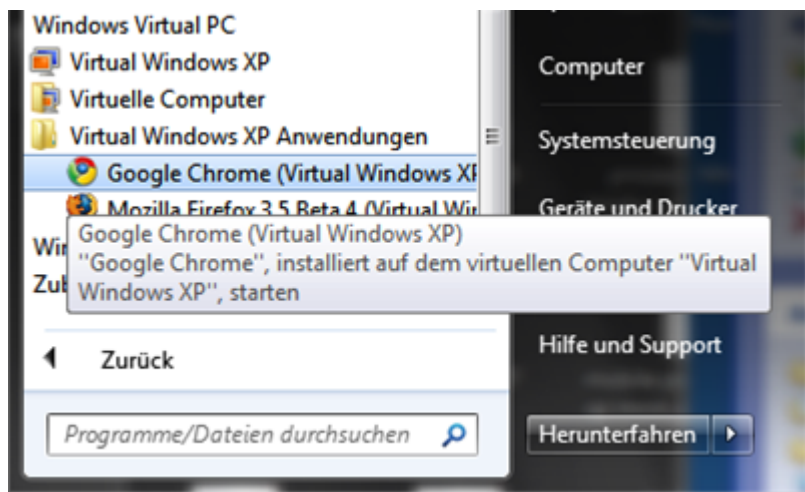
Windows Virtual PC
Virtual Windows XP
Virtuelle Computer
Virtual Windows XP Anwendungen
Google Chrome (Virtual Windows XP
Mozilla Firefox 3.5 Beta 4 (Virtual Wi
Wi
Zu
Google Chrome (Virtual Windows XP)
''Google Chrome'', installiert auf dem virtuellen Computer ''Virtual Windows XP'', starten
Zurück
Programme/Dateien durchsuchen
Computer
Systemsteuerung
Geräte und Drucker
Hilfe und Support
Herunterfahren